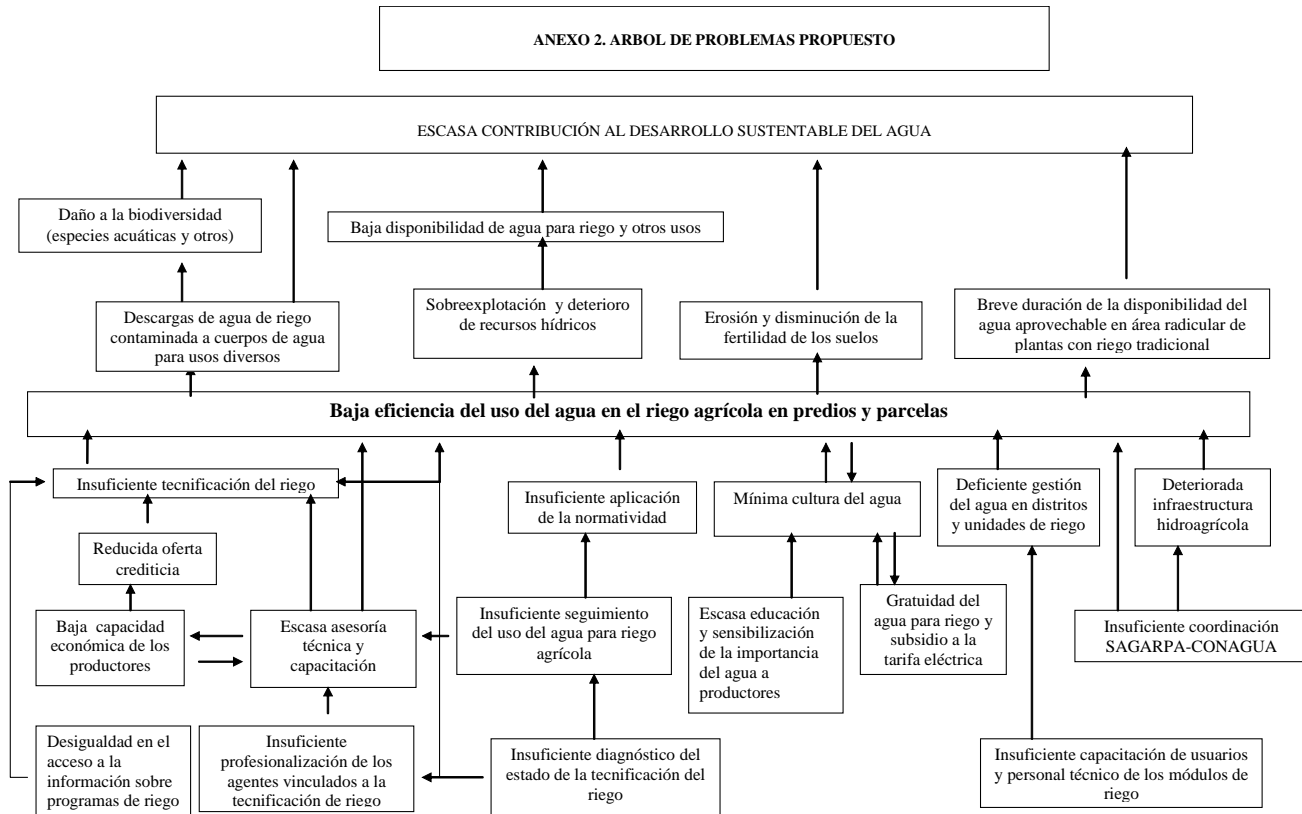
ANEXO 2. ARBOL DE PROBLEMAS PROPUESTO

ESCASA CONTRIBUCIÓN AL DESARROLLO SUSTENTABLE DEL AGUA

Daño a la biodiversidad (especies acuáticas y otros)

Baja disponibilidad de agua para riego y otros usos

Descargas de agua de riego contaminada a cuerpos de agua para usos diversos

Sobreexplotación y deterioro de recursos hídricos

Erosión y disminución de la fertilidad de los suelos

Breve duración de la disponibilidad del agua aprovechable en área radicular de plantas con riego tradicional

Baja eficiencia del uso del agua en el riego agrícola en predios y parcelas

Insuficiente tecnificación del riego

Insuficiente aplicación de la normatividad

Mínima cultura del agua

Deficiente gestión del agua en distritos y unidades de riego

Deteriorada infraestructura hidroagrícola

Reducida oferta crediticia

Baja capacidad económica de los productores

Escasa asesoría técnica y capacitación

Insuficiente seguimiento del uso del agua para riego agrícola

Escasa educación y sensibilización de la importancia del agua a productores

Gratuidad del agua para riego y subsidio a la tarifa eléctrica

Insuficiente coordinación SAGARPA-CONAGUA

Desigualdad en el acceso a la información sobre programas de riego

Insuficiente profesionalización de los agentes vinculados a la tecnificación de riego

Insuficiente diagnóstico del estado de la tecnificación del riego

Insuficiente capacitación de usuarios y personal técnico de los módulos de riego